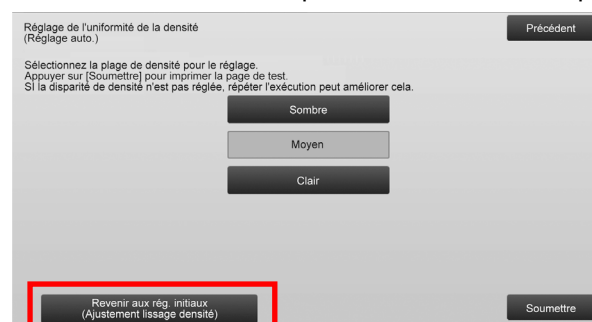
Réglage de l'uniformité de la densité
(Réglage auto.)

Précédent

Sélectionnez la plage de densité pour le réglage.
Appuyer sur [Soumettre] pour imprimer la page de test.
Si la disparité de densité n'est pas réglée, répéter l'exécution peut améliorer cela.

Sombre

Moyen

Clair

Revenir aux rég. initiaux
(Ajustement lissage densité)

Soumettre